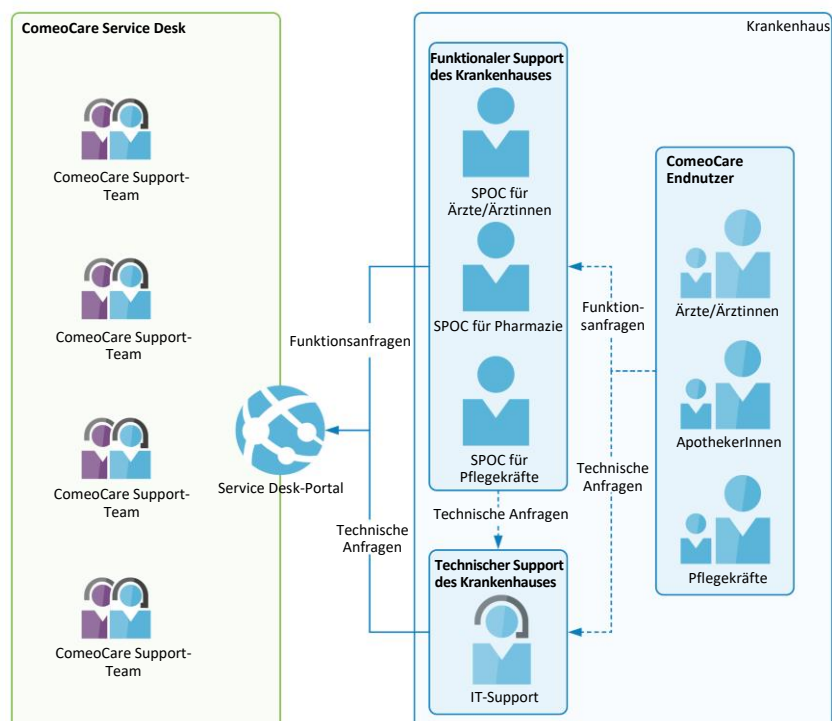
ComeoCare Service Desk

ComeoCare Support-Team

ComeoCare Support-Team

ComeoCare Support-Team

ComeoCare Support-Team

Service Desk-Portal

Funktionsanfragen

Technische Anfragen

Krankenhaus

Funktionaler Support des Krankenhauses

SPOC für Ärzte/Ärztinnen

SPOC für Pharmazie

SPOC für Pflegekräfte

Technische Anfragen

Technischer Support des Krankenhauses

IT-Support

Funktionsanfragen

Technische Anfragen

ComeoCare Endnutzer

Ärzte/Ärztinnen

ApothekerInnen

Pflegekräfte